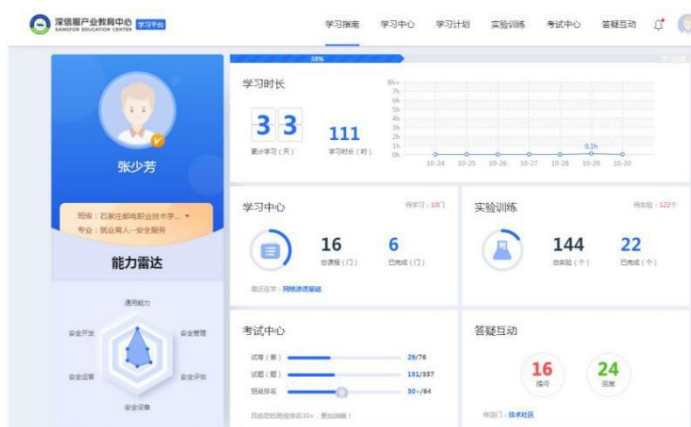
深信服产业教育中心 学习平台
SANGFOR EDUCATION CENTER

学习指南 学习中心 学习计划 实验训练 考试中心 答疑互动

30%

张少芳

班级：石家庄邮电职业技术学...
专业：就业育人—安全服务

能力雷达

通用能力
安全开发 安全管理
安全运营 安全评估
安全设备

学习时长

3 3
累计学习（天）

111
学习时长（时）

8h
7h
6h
5h
4h
3h
2h
1h
0h

0.1h

10-24 10-25 10-26 10-27 10-28 10-29 10-30

学习中心
待学习：10门

16
总课程（门）

6
已完成（门）

最近在学：网络渗透基础

实验训练
待实验：122个

144
总实验（个）

22
已完成（个）

考试中心

试卷（套） 29/76
试题（题） 131/557
排行排名 50+/64

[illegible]

答疑互动

16
提问

24
回答

待回门：技术社区